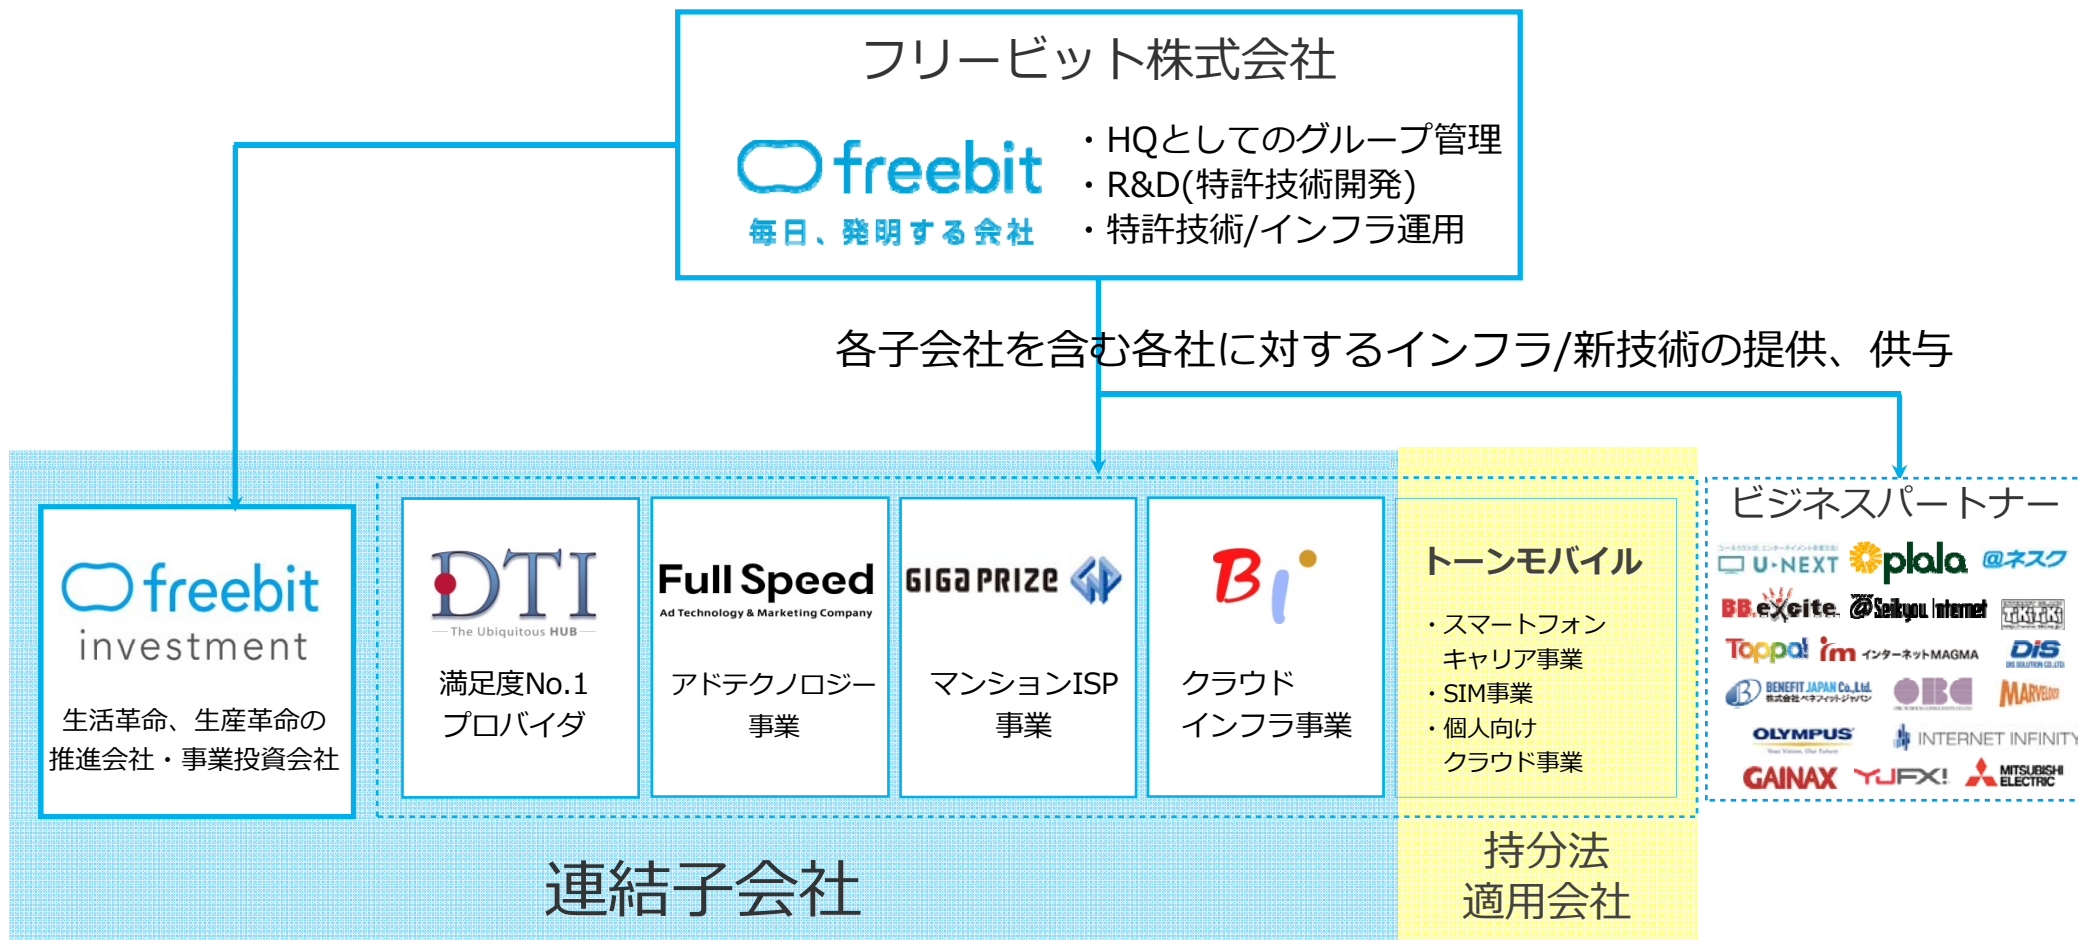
フリービット株式会社

freebit
毎日、発明する会社

・HQとしてのグループ管理
・R&D(特許技術開発)
・特許技術/インフラ運用

各子会社を含む各社に対するインフラ/新技術の提供、供与

freebit
investment
生活革命、生産革命の推進会社・事業投資会社

DTI
The Ubiquitous HUB
満足度No.1 プロバイダ

Full Speed
Ad Technology & Marketing Company
アドテクノロジー事業

GIGA PRIZE
マンションISP事業

Bi
クラウド インフラ事業

トーンモバイル
・スマートフォン キャリア事業
・SIM事業
・個人向け クラウド事業

ビジネスパートナー
U-NEXT
plala
@ネスク
BB.excite
@Seikyou Internet
TikiTiki
Toppa!
im インターネットMAGMA
DIS
BENEFIT JAPAN Co.,Ltd.
OBC
MARVELOUS
OLYMPUS
INTERNET INFINITY
GAINAX
YJFX!
MITSUBISHI ELECTRIC

連結子会社

持分法適用会社